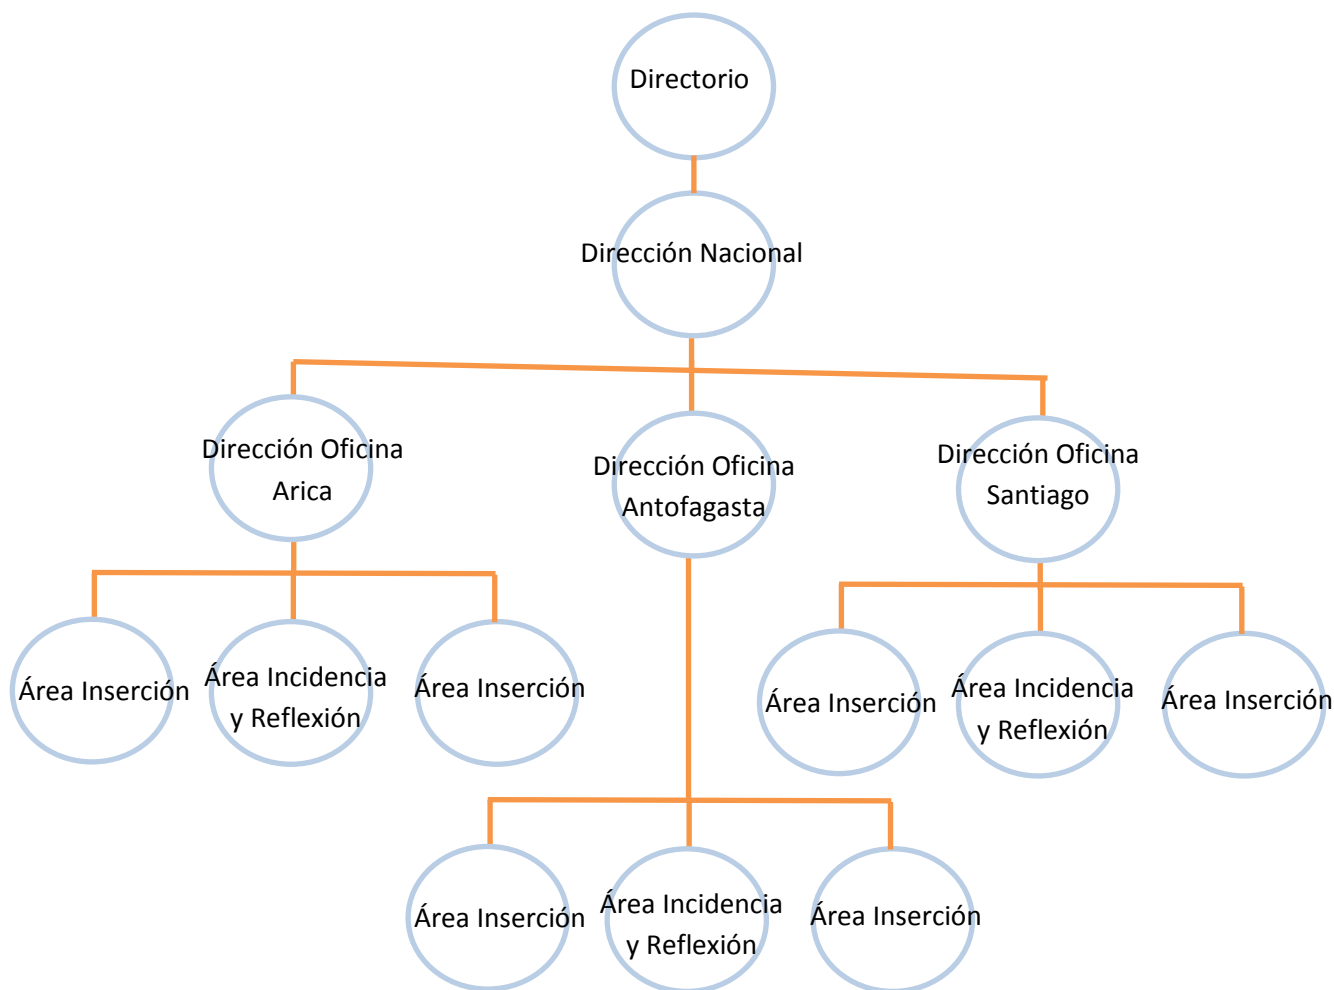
Directorio

Dirección Nacional

Dirección Oficina Arica

Dirección Oficina Antofagasta

Dirección Oficina Santiago

Área Inserción

Área Incidencia y Reflexión

Área Inserción

Área Inserción

Área Incidencia y Reflexión

Área Inserción

Área Inserción

Área Incidencia y Reflexión

Área Inserción